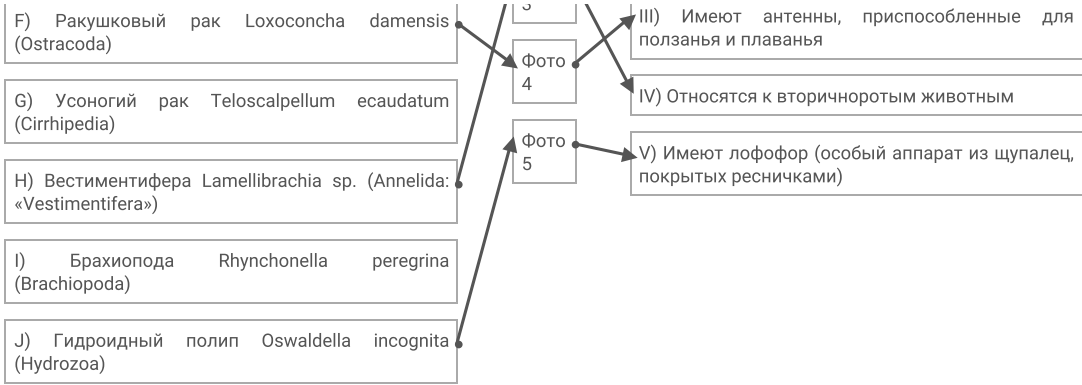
F) Ракушковый рак Loxoconcha damensis (Ostracoda)

G) Усоногий рак Teloscalpellum ecaudatum (Cirrhipedia)

H) Вестиментифера Lamellibrachia sp. (Annelida: «Vestimentifera»)

I) Брахиопода Rhynchonella peregrina (Brachiopoda)

J) Гидроидный полип Oswaldella incognita (Hydrozoa)

3

Фото 4

Фото 5

III) Имеют антенны, приспособленные для ползанья и плаванья

IV) Относятся к вторичноротым животным

V) Имеют лофофор (особый аппарат из щупалец, покрытых ресничками)